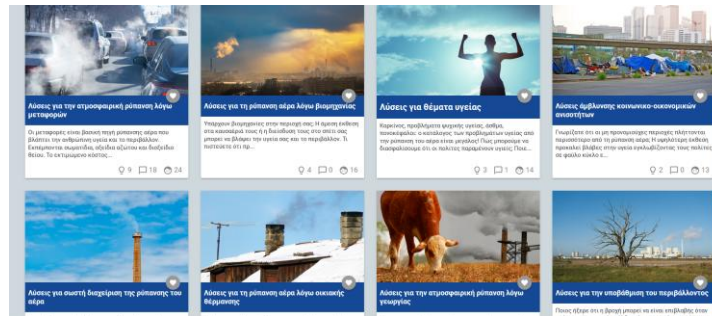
Λύσεις για την ατμοσφαιρική ρύπανση λόγω μεταφορών

Οι μεταφορές είναι βασική πηγή ρύπανσης αέρα που βλάπτει την ανθρώπινη υγεία και το περιβάλλον. Εκπέμπονται σωματίδια, οξείδια αζώτου και διοξείδιο θείου. Το εκτιμώμενο κόστος...

9 18 24

Λύσεις για τη ρύπανση αέρα λόγω βιομηχανίας

Υπάρχουν βιομηχανίες στην περιοχή σας; Η άμεση έκθεση στα καυσαέριά τους ή η διάχυσή τους στο σπίτι σας μπορεί να βλάψει την υγεία σας και το περιβάλλον. Τι πιστεύετε ότι πρ...

4 0 16

Λύσεις για θέματα υγείας

Καρκίνος, προβλήματα ψυχικής υγείας, άσθμα, πονοκέφαλος: ο κατάλογος των προβλημάτων υγείας από την ρύπανση του αέρα είναι μεγάλος! Πώς μπορούμε να διασφαλίσουμε ότι οι πολίτες παραμένουν υγιείς; Ποιε...

3 1 14

Λύσεις άμβλυνσης κοινωνικο-οικονομικών ανισοτήτων

Γνωρίζατε ότι οι μη προνομιούχες περιοχές πλήττονται περισσότερο από τη ρύπανση αέρα; Η υψηλότερη έκθεση προκαλεί βλάβες στην υγεία εκτιμώμενες σε φαύλο κύκλο ε...

2 0 13

Λύσεις για σωστή διαχείριση της ρύπανσης του αέρα

Λύσεις για τη ρύπανση αέρα λόγω οικιακής θέρμανσης

Λύσεις για την ατμοσφαιρική ρύπανση λόγω γεωργίας

Λύσεις για την υποβάθμιση του περιβάλλοντος

Ποιος έλεγε ότι η βροχή μπορεί να είναι επιβλαβής στον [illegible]